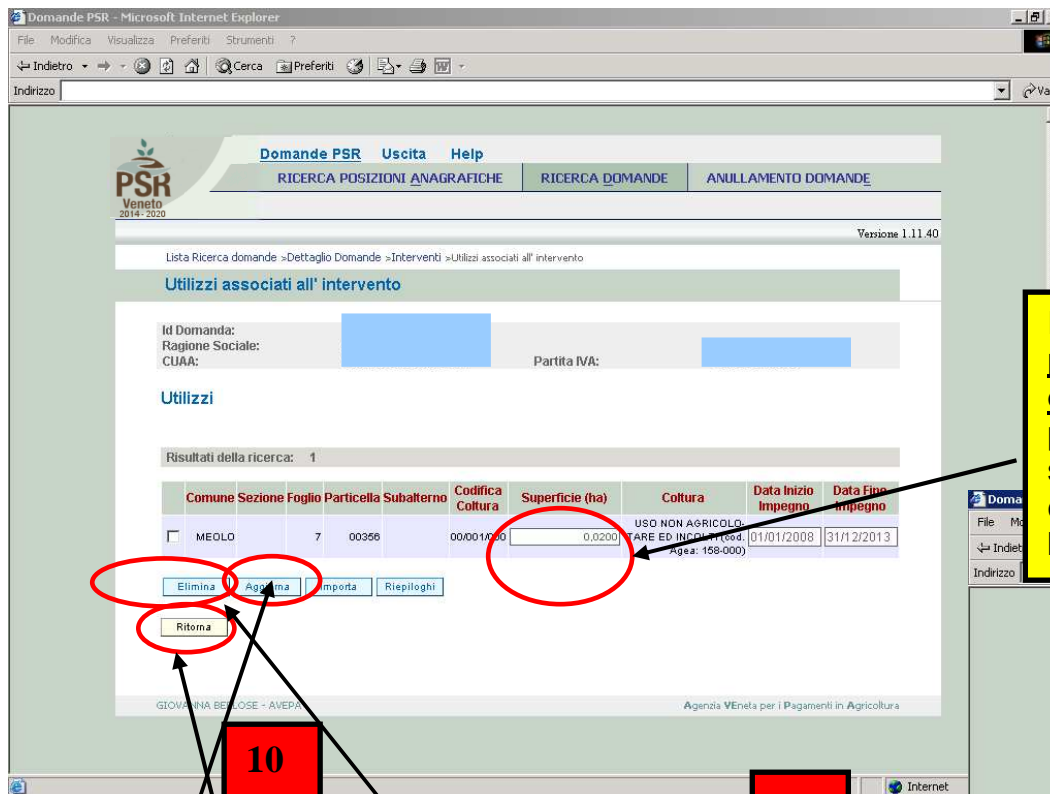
Domande PSR - Microsoft Internet Explorer

File Modifica Visualizza Preferiti Strumenti ?

Indietro Cerca Preferiti

Indirizzo

Vai

PSR Veneto 2014 - 2020

Domande PSR Uscita Help

RICERCA POSIZIONI ANAGRAFICHE RICERCA DOMANDE ANULLAMENTO DOMANDE

Versione 1.11.40

Lista Ricerca domande >Dettaglio Domande >Interventi >Utilizzi associati all' intervento

Utilizzi associati all' intervento

Id Domanda:
Ragione Sociale:
CUAA:

Partita IVA:

Utilizzi

Risultati della ricerca: 1

| | Comune | Sezione | Foglio | Particella | Subalterno | Codifica Coltura | Superficie (ha) | Coltura | Data Inizio Impegno | Data Fine Impegno |
|---|---|---|---|---|---|---|---|---|---|---|
| ☐ | MEOLO | | 7 | 00356 | | 00/001/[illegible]00 | 0,0200 | USO NON AGRICOLO-TARE ED INCOLTI (cod. Agea: 158-000) | 01/01/2008 | 31/12/2013 |

Elimina Aggiorna Importa Riepiloghi

Ritorna

GIOVANNA BELLOSE - AVEPA

Agenzia VEneta per i Pagamenti in Agricoltura

10

Internet

Doma

File Mo

Indiet

Indirizzo